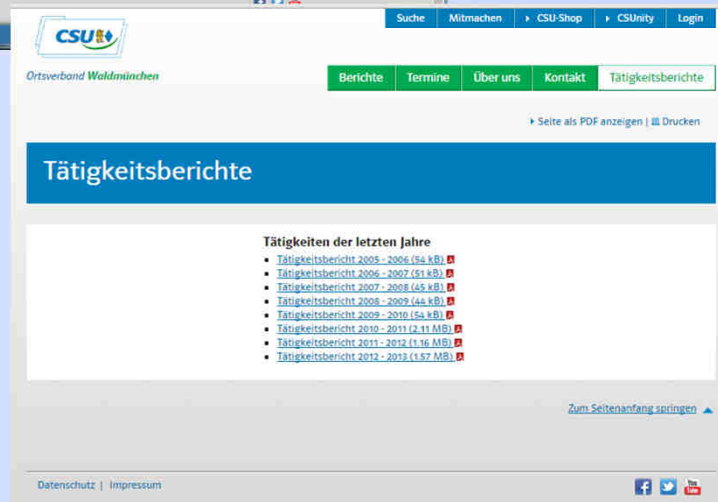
CSU

Ortsverband Waldmünchen

Suche | Mitmachen | CSU-Shop | CSUnity | Login

Berichte | Termine | Über uns | Kontakt | Tätigkeitsberichte

Seite als PDF anzeigen | Drucken

Tätigkeitsberichte

Tätigkeiten der letzten Jahre

- Tätigkeitsbericht 2005 - 2006 (54 kB)
- Tätigkeitsbericht 2006 - 2007 (51 kB)
- Tätigkeitsbericht 2007 - 2008 (45 kB)
- Tätigkeitsbericht 2008 - 2009 (44 kB)
- Tätigkeitsbericht 2009 - 2010 (54 kB)
- Tätigkeitsbericht 2010 - 2011 (2.11 MB)
- Tätigkeitsbericht 2011 - 2012 (1.16 MB)
- Tätigkeitsbericht 2012 - 2013 (1.57 MB)

Zum Seitenanfang springen

Datenschutz | Impressum

You Tube